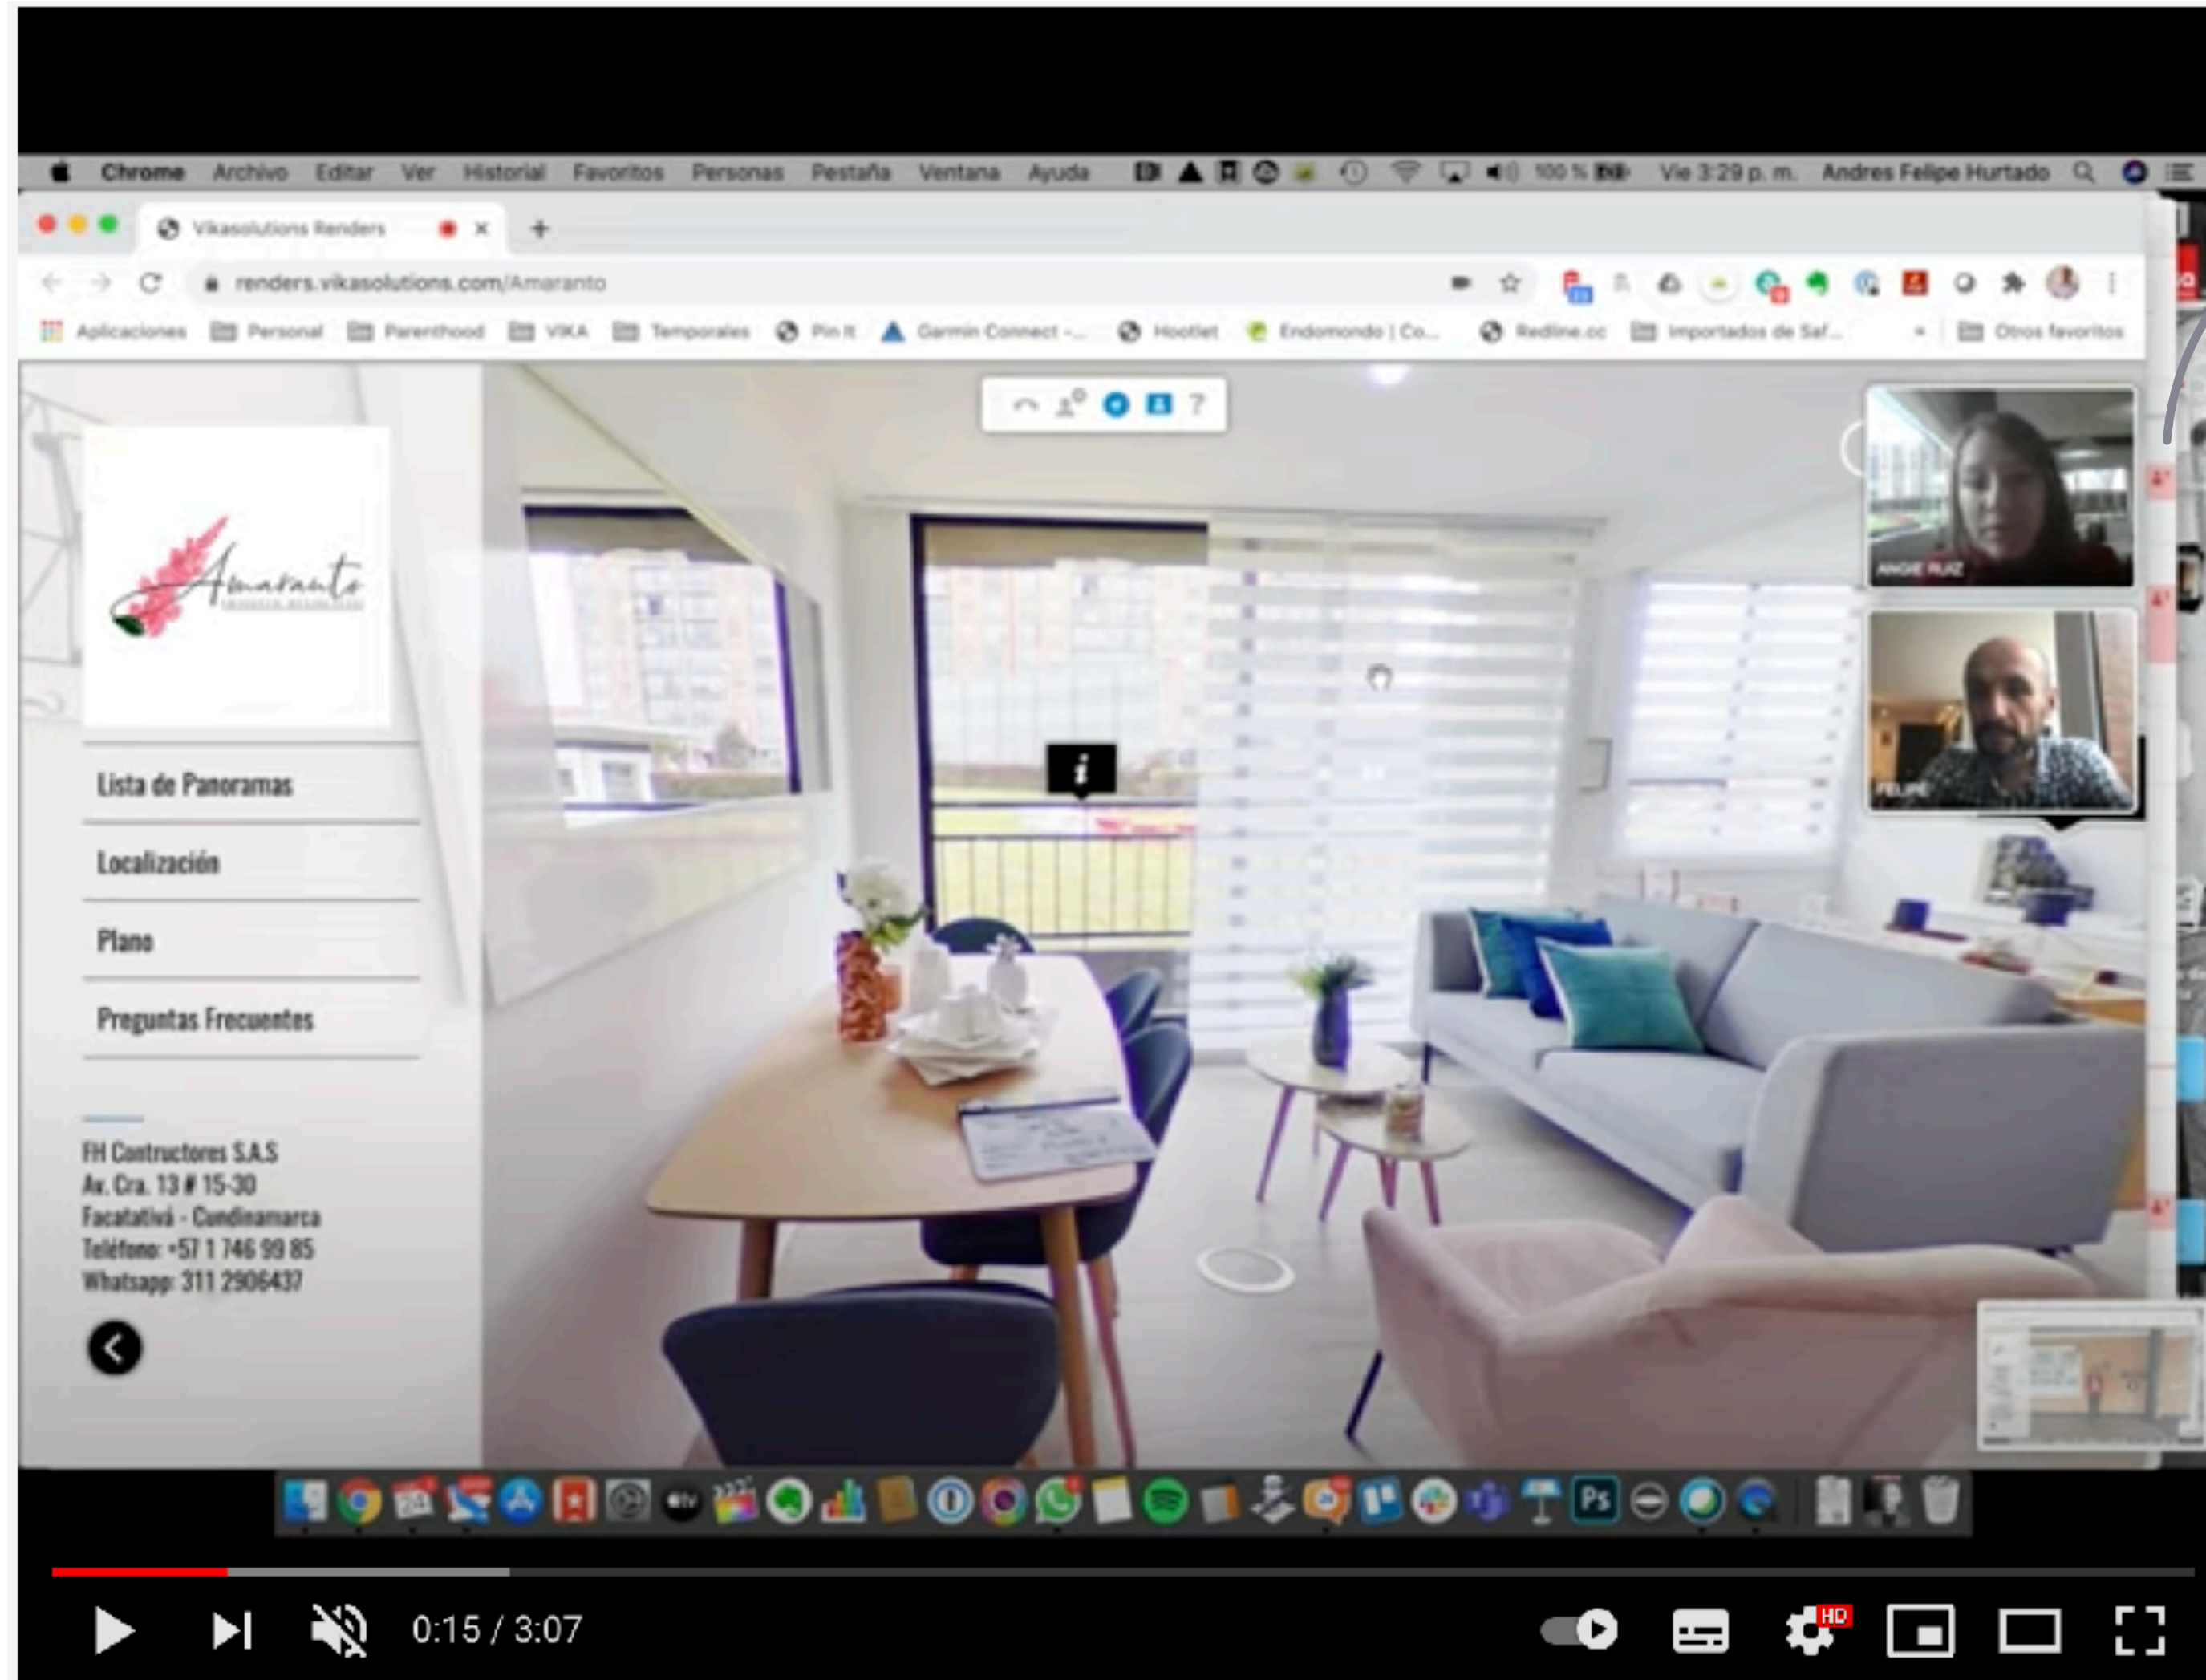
Chrome Archivo Editar Ver Historial Favoritos Personas Pestaña Ventana Ayuda 100 % Vie 3:29 p. m. Andres Felipe Hurtado

Vikasolutions Renders

renders.vikasolutions.com/Amaranto

Aplicaciones Personal Parenthood VIKA Temporales Pin It Garmin Connect -... Hootlet Endomondo | Co... Redline.cc Importados de Saf... Otros favoritos

Amaranto

Lista de Panoramas

Localización

Plano

Preguntas Frecuentes

FH Contructores S.A.S
Av. Cra. 13 # 15-30
Facatativá - Cundinamarca
Teléfono: +57 1 746 99 85
Whatsapp: 311 2906437

i

ANGIE RUIZ

FELIPE

0:15 / 3:07

HD